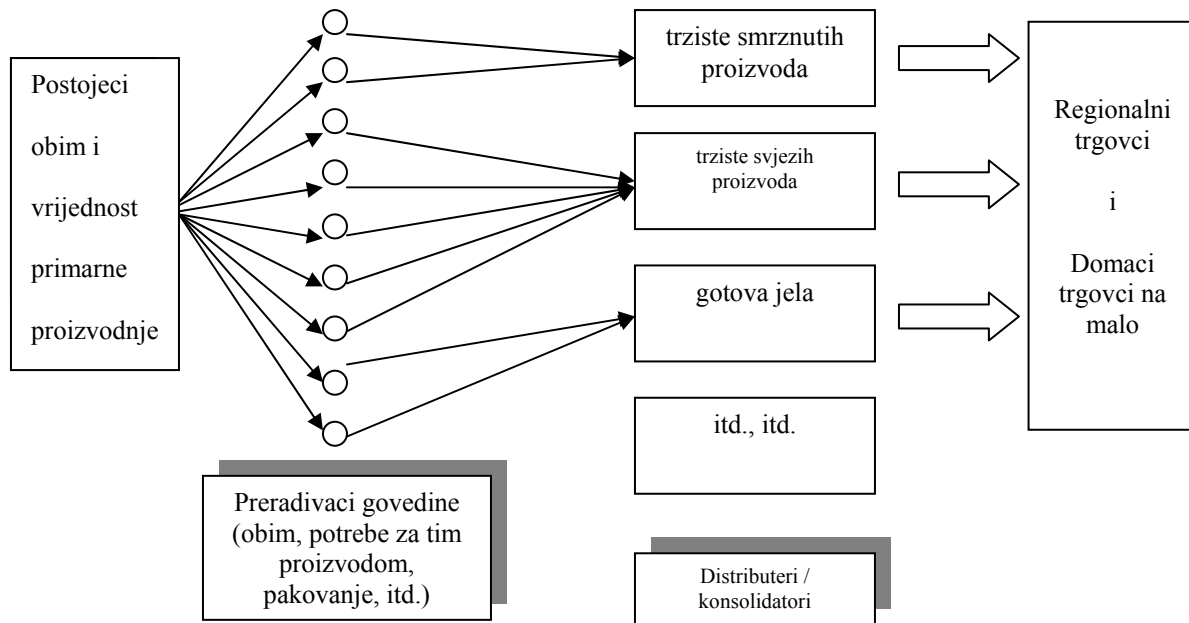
Postojeci obim i vrijednost primarne proizvodnje

trziste smrznutih proizvoda

trziste svjezih proizvoda

gotova jela

itd., itd.

Regionalni trgovci i Domaci trgovci na malo

Preradivaci govedine (obim, potrebe za tim proizvodom, pakovanje, itd.)

Distributeri / konsolidatori